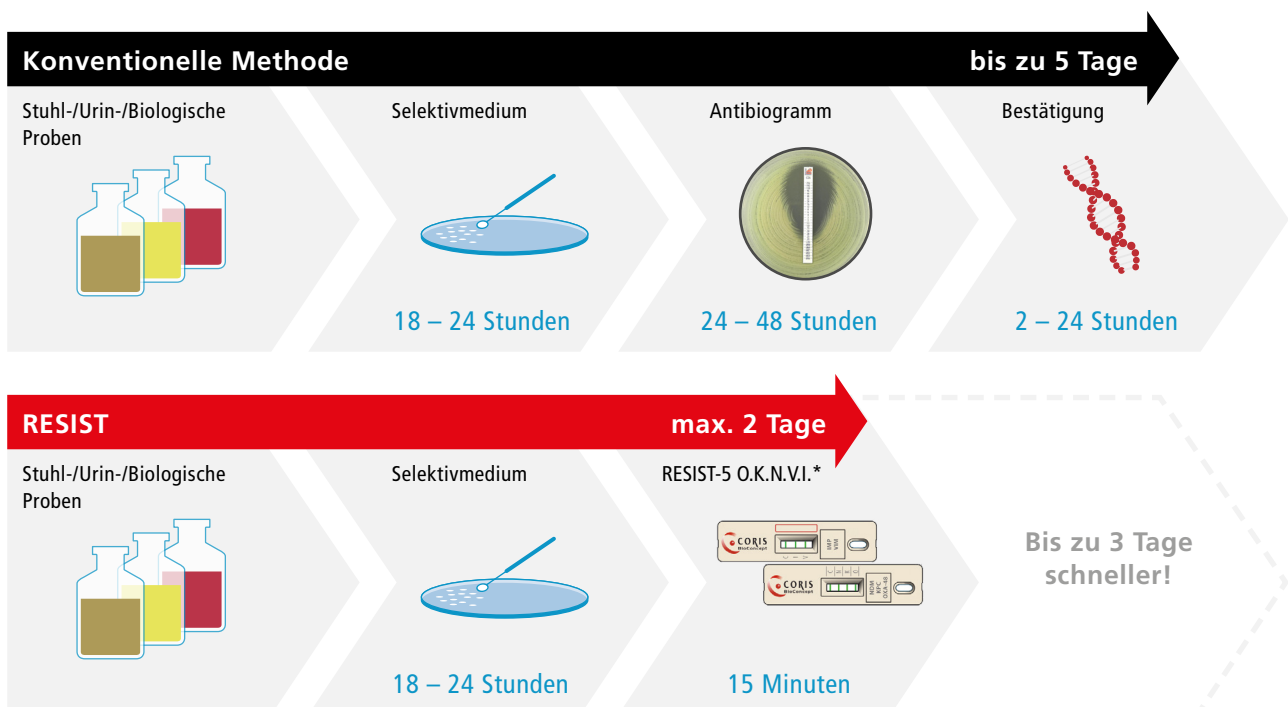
Konventionelle Methode

bis zu 5 Tage

Stuhl-/Urin-/Biologische Proben

Selektivmedium

18 – 24 Stunden

Antibiogramm

24 – 48 Stunden

Bestätigung

2 – 24 Stunden

RESIST

max. 2 Tage

Stuhl-/Urin-/Biologische Proben

Selektivmedium

18 – 24 Stunden

RESIST-5 O.K.N.V.I.*

CORIS BioConcept

IMP VIM

CORIS BioConcept

NDM KPC OXA-48

15 Minuten

Bis zu 3 Tage schneller!